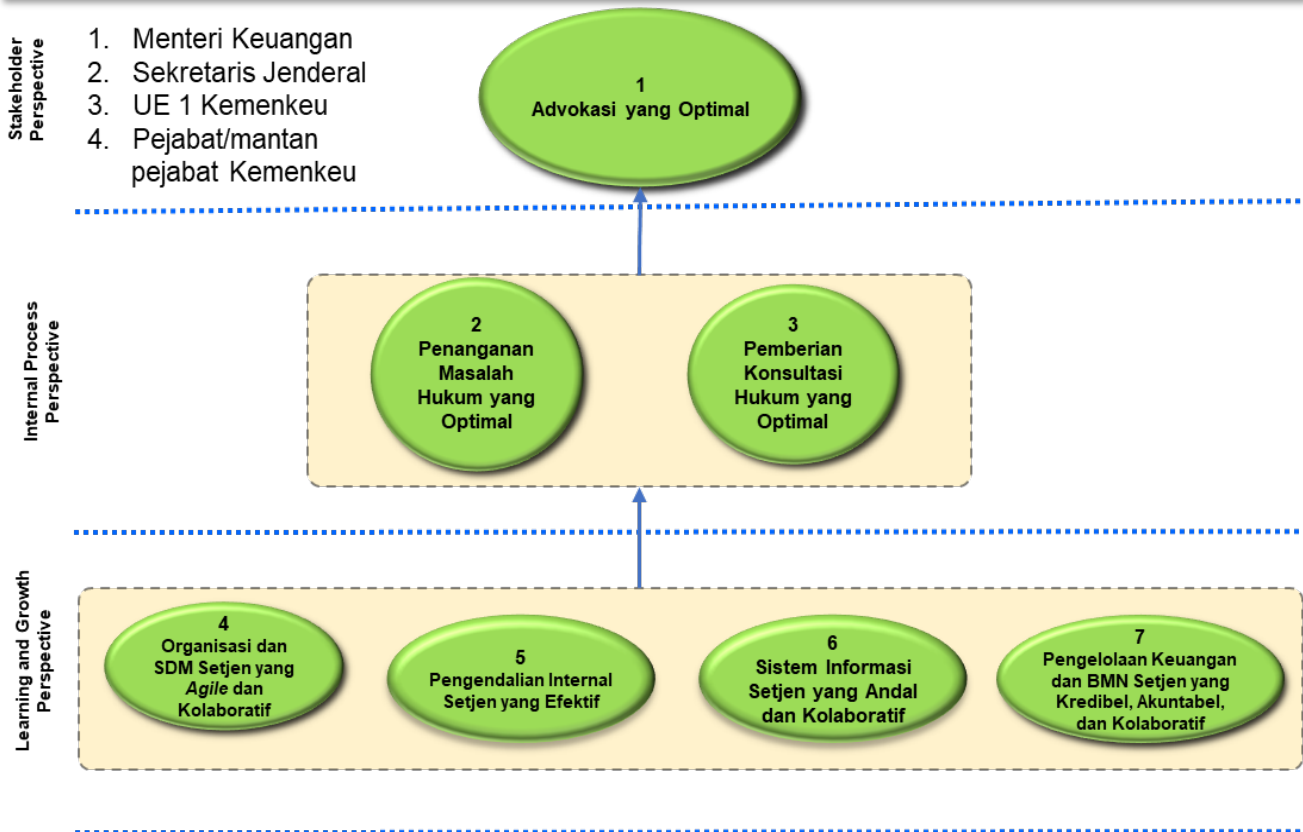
Stakeholder Perspective

1. Menteri Keuangan
2. Sekretaris Jenderal
3. UE 1 Kemenkeu
4. Pejabat/mantan pejabat Kemenkeu

1
Advokasi yang Optimal

Internal Process Perspective

2
Penanganan Masalah Hukum yang Optimal

3
Pemberian Konsultasi Hukum yang Optimal

Learning and Growth Perspective

4
Organisasi dan SDM Setjen yang *Agile* dan Kolaboratif

5
Pengendalian Internal Setjen yang Efektif

6
Sistem Informasi Setjen yang Andal dan Kolaboratif

7
Pengelolaan Keuangan dan BMN Setjen yang Kredibel, Akuntabel, dan Kolaboratif